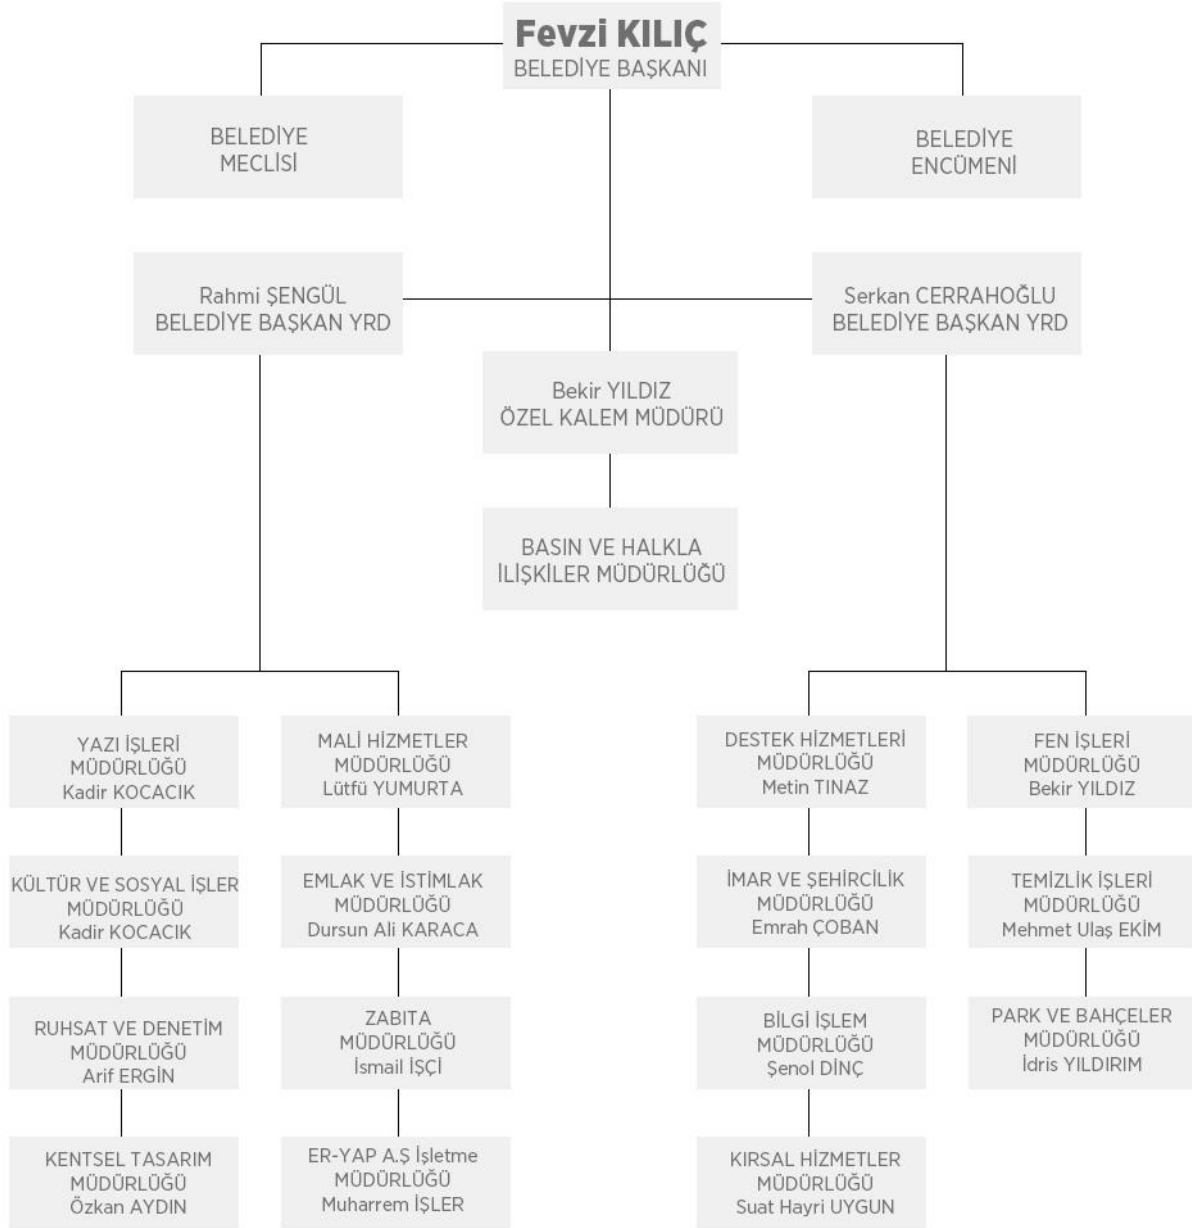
Fevzi KILIÇ
BELEDİYE BAŞKANI

BELEDİYE MECLİSİ

BELEDİYE ENCÜMENİ

Rahmi ŞENGÜL
BELEDİYE BAŞKAN YRD

Serkan CERRAHOĞLU
BELEDİYE BAŞKAN YRD

Bekir YILDIZ
ÖZEL KALEM MÜDÜRÜ

BASIN VE HALKLA İLİŞKİLER MÜDÜRLÜĞÜ

YAZI İŞLERİ MÜDÜRLÜĞÜ
Kadir KOCACIK

KÜLTÜR VE SOSYAL İŞLER MÜDÜRLÜĞÜ
Kadir KOCACIK

RUHSAT VE DENETİM MÜDÜRLÜĞÜ
Arif ERGİN

KENTSEL TASARIM MÜDÜRLÜĞÜ
Özkan AYDIN

MALİ HİZMETLER MÜDÜRLÜĞÜ
Lütfü YUMURTA

EMLAK VE İSTİMLAK MÜDÜRLÜĞÜ
Dursun Ali KARACA

ZABITA MÜDÜRLÜĞÜ
İsmail İŞÇİ

ER-YAP A.Ş İşletme MÜDÜRLÜĞÜ
Muharrem İŞLER

DESTEK HİZMETLERİ MÜDÜRLÜĞÜ
Metin TINAZ

İMAR VE ŞEHİRCİLİK MÜDÜRLÜĞÜ
Emrah ÇOBAN

BİLGİ İŞLEM MÜDÜRLÜĞÜ
Şenol DİNÇ

KIRSAL HİZMETLER MÜDÜRLÜĞÜ
Suat Hayri UYGUN

FEN İŞLERİ MÜDÜRLÜĞÜ
Bekir YILDIZ

TEMİZLİK İŞLERİ MÜDÜRLÜĞÜ
Mehmet Ulaş EKİM

PARK VE BAHÇELER MÜDÜRLÜĞÜ
İdris YILDIRIM